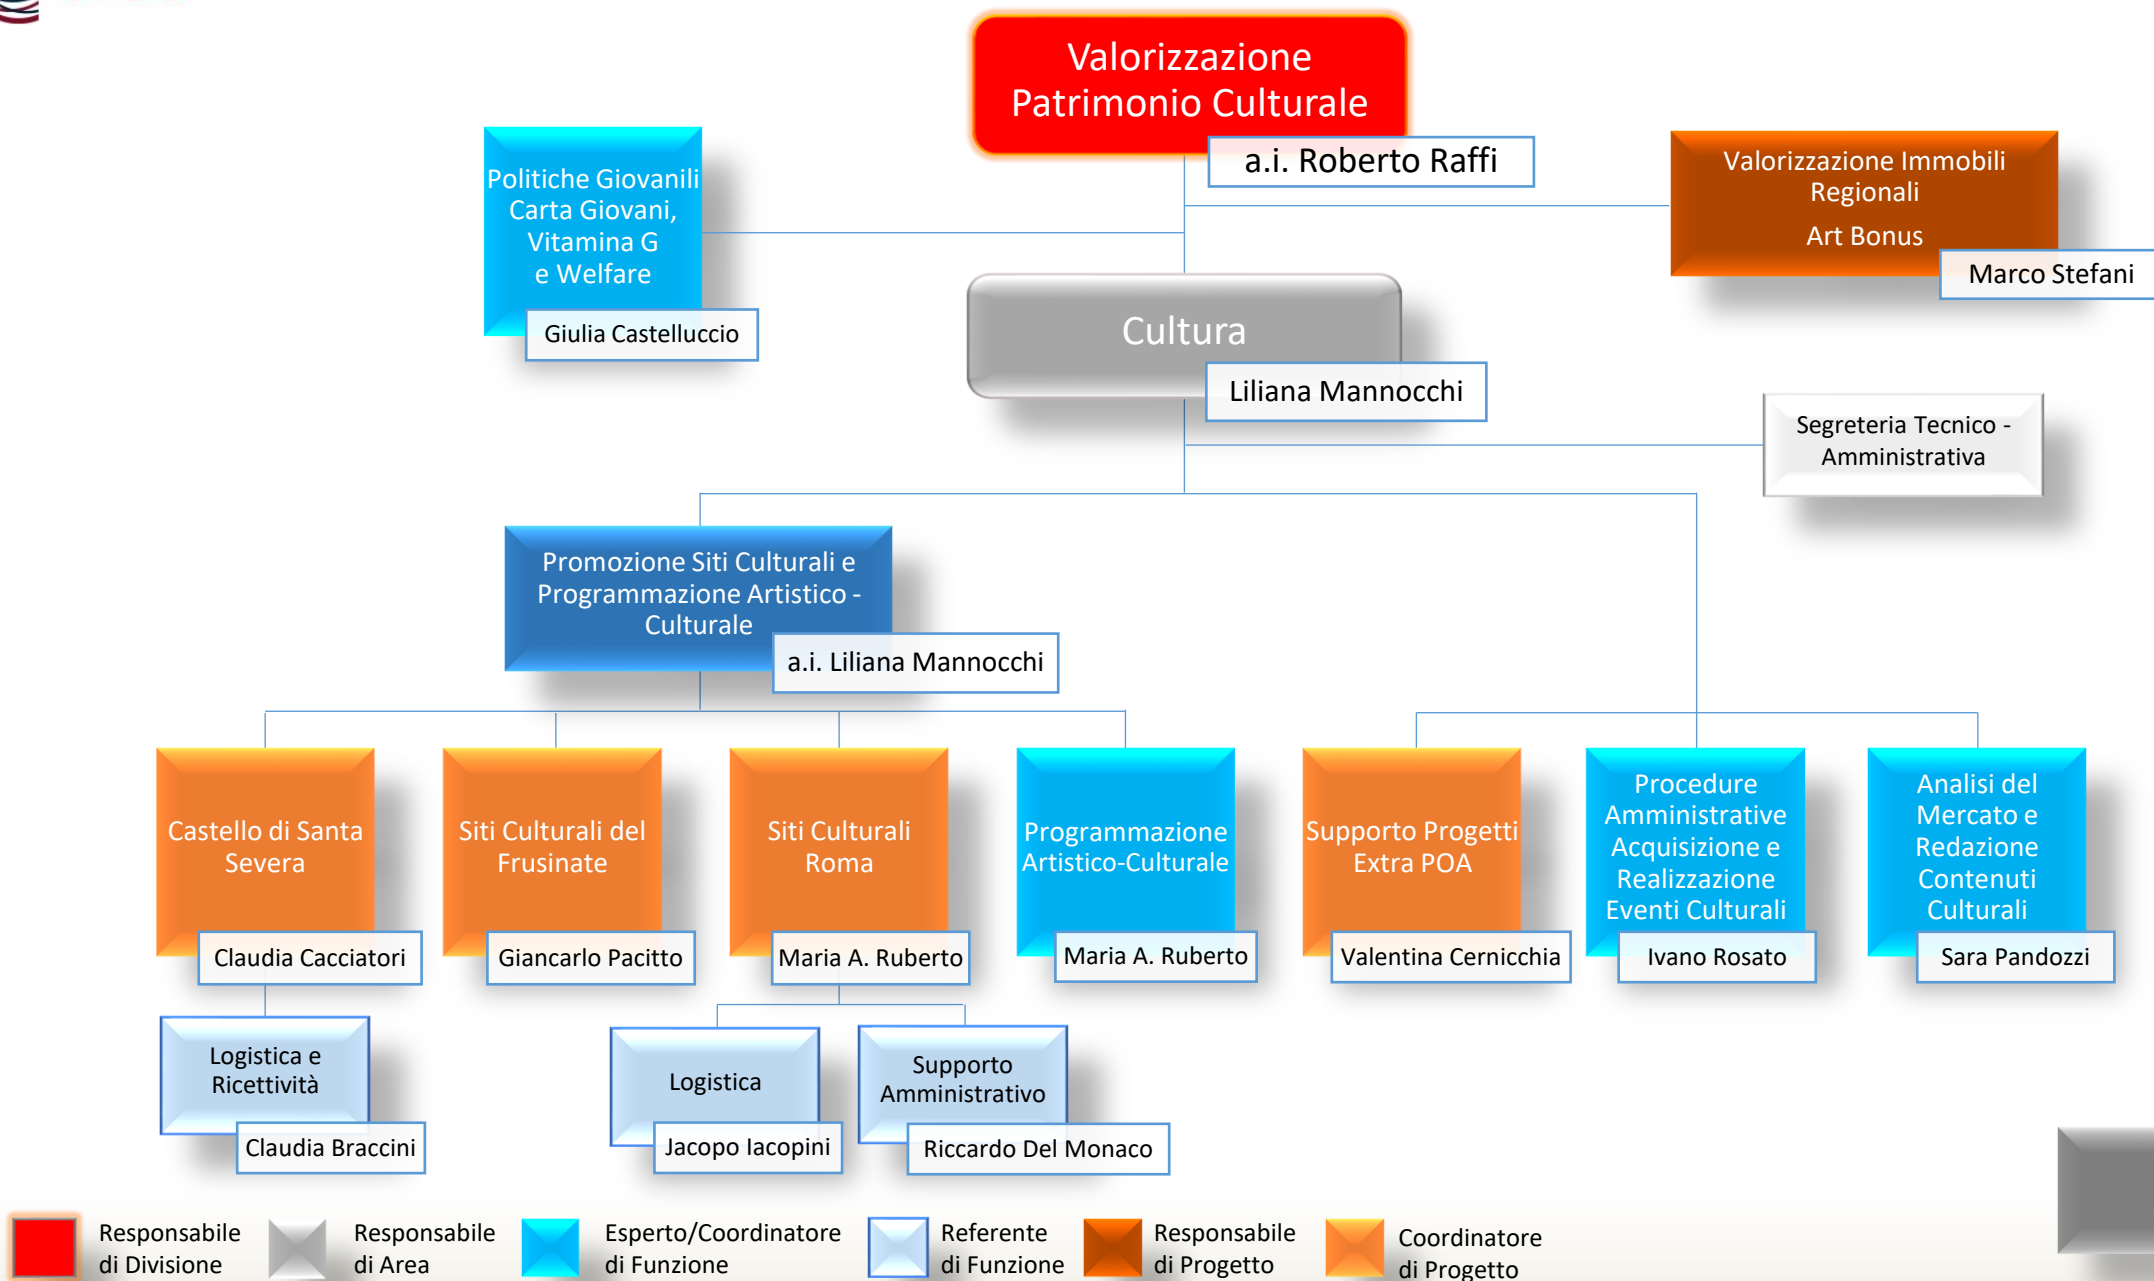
Valorizzazione Patrimonio Culturale

a.i. Roberto Raffi

Politiche Giovanili Carta Giovani, Vitamina G e Welfare

Giulia Castelluccio

Valorizzazione Immobili Regionali

Art Bonus

Marco Stefani

Cultura

Liliana Mannocchi

Segreteria Tecnico - Amministrativa

Promozione Siti Culturali e Programmazione Artistico - Culturale

a.i. Liliana Mannocchi

Castello di Santa Severa

Claudia Cacciatori

Siti Culturali del Frusinate

Giancarlo Pacitto

Siti Culturali Roma

Maria A. Ruberto

Programmazione Artistico-Culturale

Maria A. Ruberto

Supporto Progetti Extra POA

Valentina Cernicchia

Procedure Amministrative Acquisizione e Realizzazione Eventi Culturali

Ivano Rosato

Analisi del Mercato e Redazione Contenuti Culturali

Sara Pandozzi

Logistica e Ricettività

Claudia Braccini

Logistica

Jacopo Iacopini

Supporto Amministrativo

Riccardo Del Monaco

Responsabile di Divisione

Responsabile di Area

Esperto/Coordinatore di Funzione

Referente di Funzione

Responsabile di Progetto

Coordinatore di Progetto